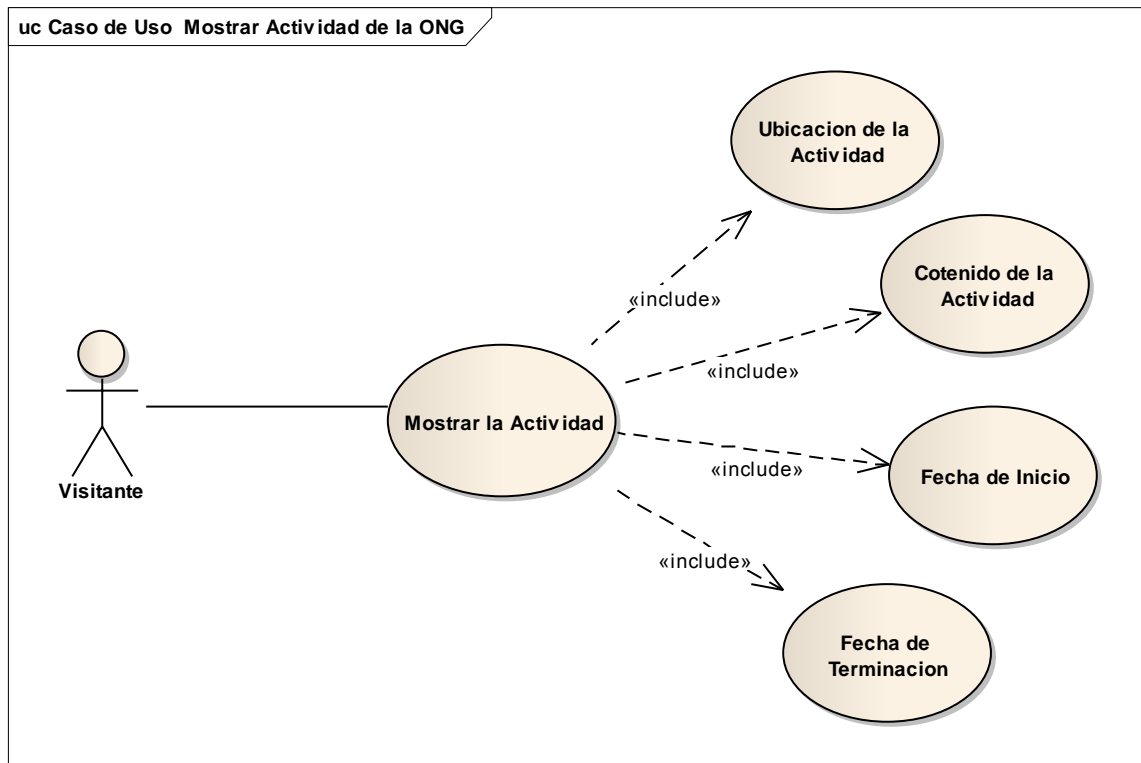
uc Caso de Uso Mostrar Actividad de la ONG

Ubicacion de la Actividad

Cotenido de la Actividad

«include»

«include»

Visitante

Mostrar la Actividad

«include»

Fecha de Inicio

«include»

Fecha de Terminacion